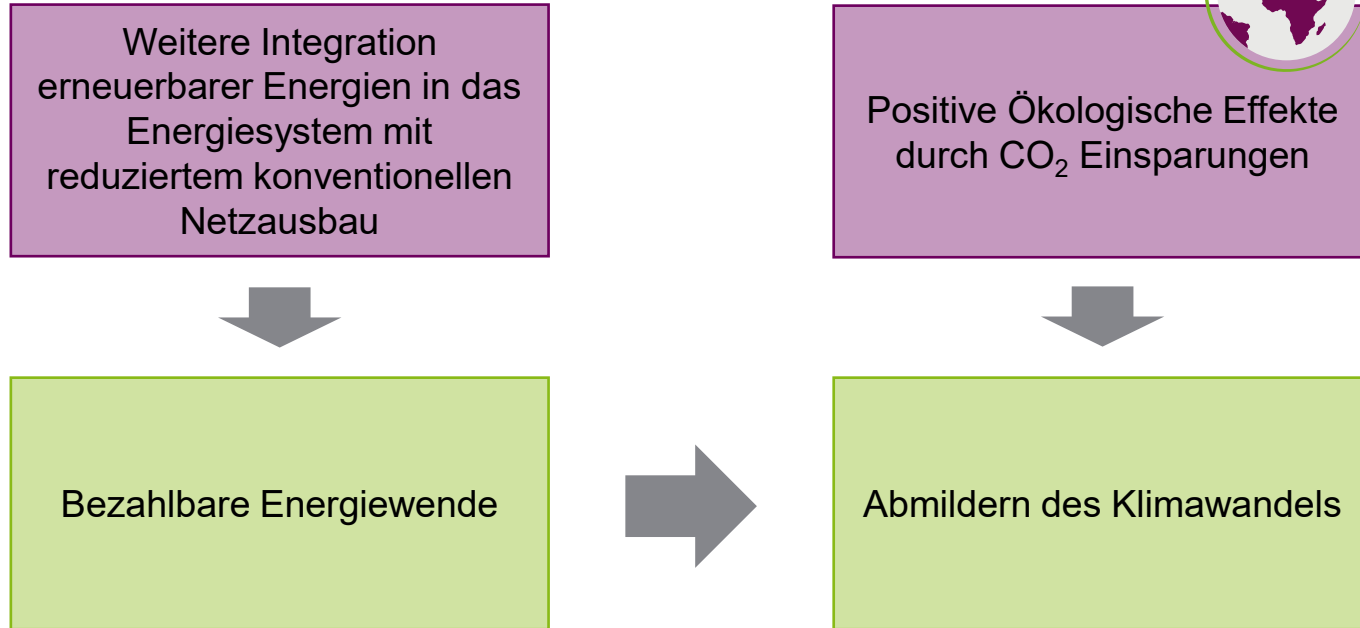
Weitere Integration erneuerbarer Energien in das Energiesystem mit reduziertem konventionellen Netzausbau

Positive Ökologische Effekte durch $CO_2$ Einsparungen

Bezahlbare Energiewende

Abmildern des Klimawandels